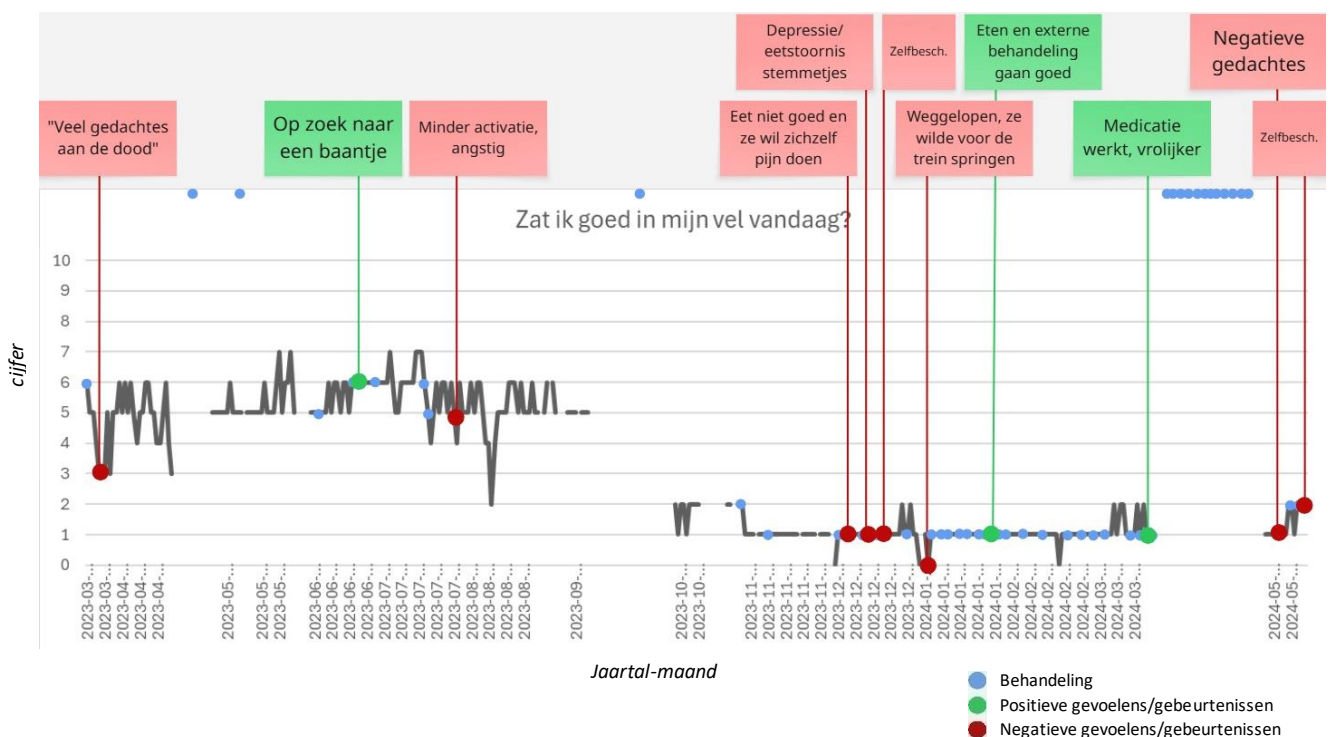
"Veel gedachtes aan de dood"

Op zoek naar een baantje

Minder activatie, angstig

Depressie/ eetstoornis stemmetjes

Eet niet goed en ze wil zichzelf pijn doen

Zelfbesch.

Weggelopen, ze wilde voor de trein springen

Eten en externe behandeling gaan goed

Medicatie werkt, vrolijker

Negatieve gedachtes

Zelfbesch.

Zat ik goed in mijn vel vandaag?

cijfer

10
9
8
7
6
5
4
3
2
1
0

2023-03-... 2023-03-... 2023-04-... 2023-04-... 2023-04-... 2023-05-... 2023-05-... 2023-05-... 2023-06-... 2023-06-... 2023-06-... 2023-07-... 2023-07-... 2023-07-... 2023-08-... 2023-08-... 2023-08-... 2023-09-... 2023-10-... 2023-10-... 2023-11-... 2023-11-... 2023-11-... 2023-11-... 2023-12-... 2023-12-... 2023-12-... 2023-12-... 2024-01-... 2024-01-... 2024-01-... 2024-01-... 2024-02-... 2024-02-... 2024-02-... 2024-03-... 2024-03-... 2024-03-... 2024-05-... 2024-05-...

Jaartal-maand

Behandeling
Positieve gevoelens/gebeurtenissen
Negatieve gevoelens/gebeurtenissen